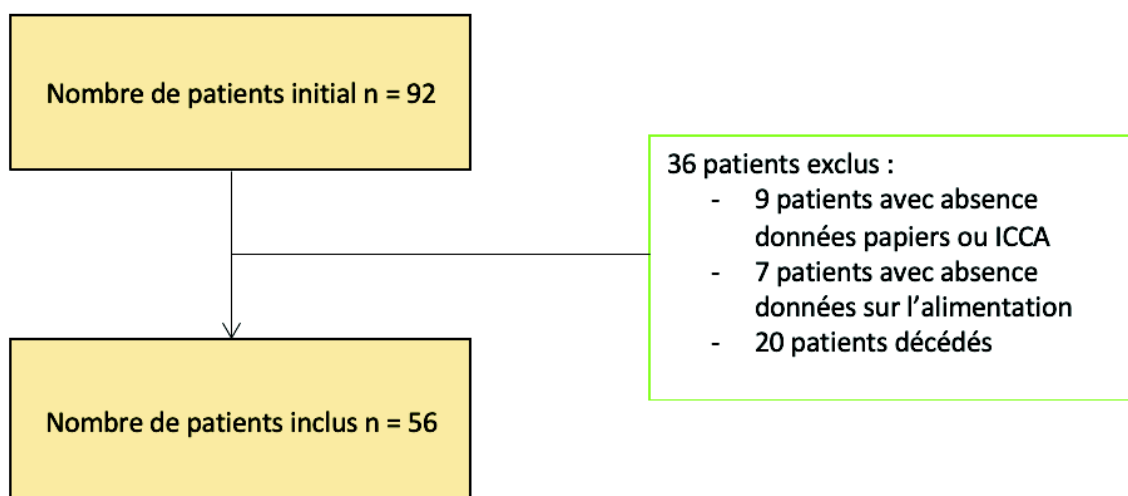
Nombre de patients initial n = 92

36 patients exclus :
- 9 patients avec absence données papiers ou ICCA
- 7 patients avec absence données sur l’alimentation
- 20 patients décédés

Nombre de patients inclus n = 56